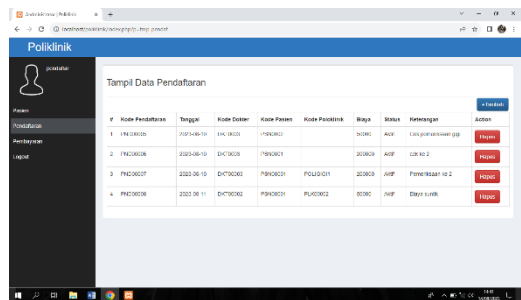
Poliklinik

pendaftar

Pasien
Pendaftaran
Pembayaran
Logout

Tampil Data Pendaftaran

+ Tambah

| # | Kode Pendaftaran | Tanggal | Kode Dokter | Kode Pasien | Kode Poliklinik | Biaya | Status | Keterangan | Action |
|---|---|---|---|---|---|---|---|---|---|
| 1 | PND00005 | 2023-06-10 | DKT0001 | PSN0002 | | 50000 | Aktif | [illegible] | Hapus |
| 2 | PND00006 | 2023-06-10 | DKT0003 | PSN0001 | | 200000 | Aktif | cek ke 2 | Hapus |
| 3 | PND00007 | 2023-06-10 | DKT00002 | PSN00001 | POLI0001 | 200000 | Aktif | Pemeriksaan ke 2 | Hapus |
| 4 | PND00008 | 2023-06-11 | DKT00002 | PSN00001 | PLK00002 | 50000 | Aktif | Biaya suntik | Hapus |